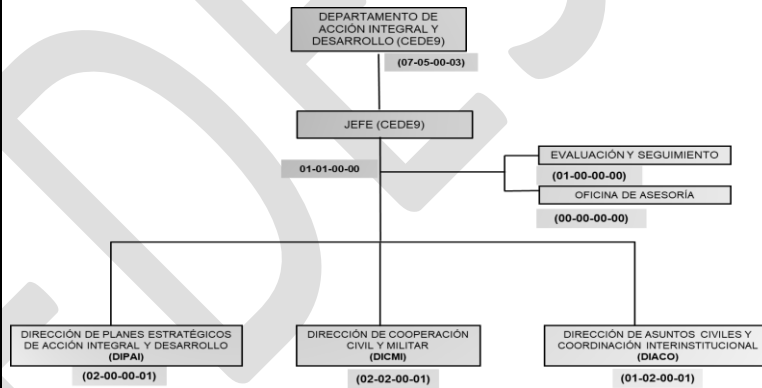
DEPARTAMENTO DE ACCIÓN INTEGRAL Y DESARROLLO (CEDE9)

(07-05-00-03)

JEFE (CEDE9)

01-01-00-00

EVALUACIÓN Y SEGUIMIENTO

(01-00-00-00)

OFICINA DE ASESORÍA

(00-00-00-00)

DIRECCIÓN DE PLANES ESTRATÉGICOS DE ACCIÓN INTEGRAL Y DESARROLLO (DIPAI)

(02-00-00-01)

DIRECCIÓN DE COOPERACIÓN CIVIL Y MILITAR (DICMI)

(02-02-00-01)

DIRECCIÓN DE ASUNTOS CIVILES Y COORDINACIÓN INTERINSTITUCIONAL (DIACO)

(01-02-00-01)